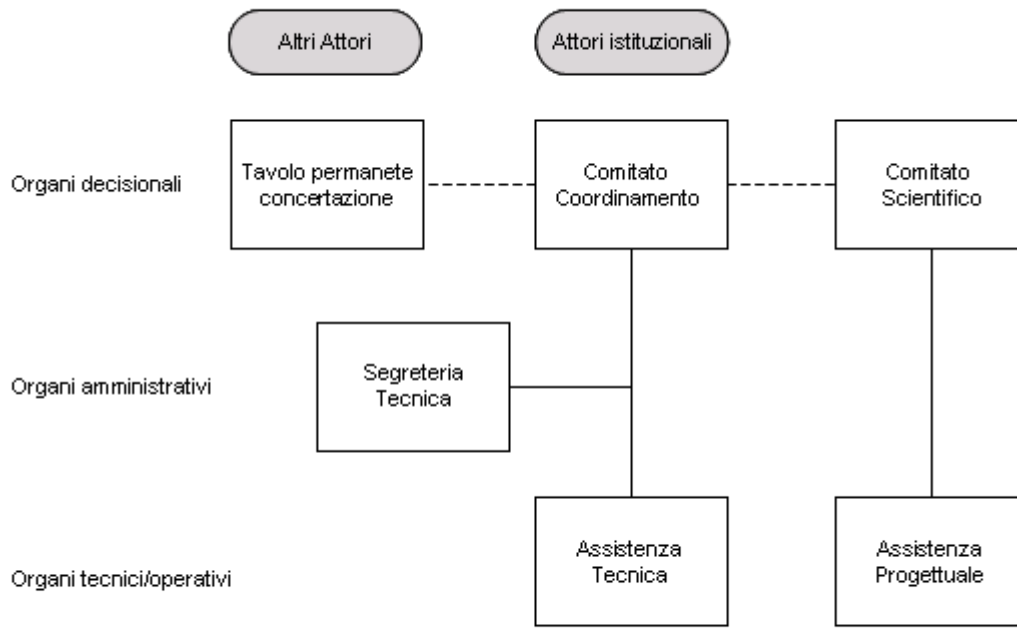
Altri Attori

Attori istituzionali

Organi decisionali

Tavolo permanete concertazione

Comitato Coordinamento

Comitato Scientifico

Organi amministrativi

Segreteria Tecnica

Organi tecnici/operativi

Assistenza Tecnica

Assistenza Progettuale